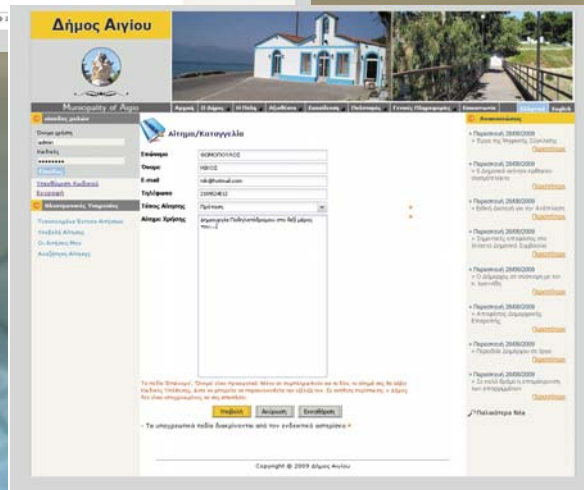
Δήμος Αιγίου

Municipality of Aigio

Αρχική | Ο Δήμος | Η Πόλη | Αξιοθέατα | Εκπαίδευση | Πολιτισμός | Γενικές Πληροφορίες | Επικοινωνία | Ελληνικά | English

Είσοδος μελών

Όνομα χρήστη
admin
Κωδικός
••••••••
Είσοδος

Υπενθύμιση Κωδικού
Εγγραφή

Ηλεκτρονικές Υπηρεσίες

Τυποποιημένα Έντυπα Αιτήσεων
Υποβολή Αίτησης
Οι Αιτήσεις Μου
Αναζήτηση Αίτησης

Αίτημα/Καταγγελία

Επώνυμο | ΘΩΜΟΠΟΥΛΟΣ
Όνομα | ΝΙΚΟΣ
E-mail | nik@hotmail.com
Τηλέφωνο | 26960 4632
Τύπος Αίτησης | Πρόταση
Αίτημα Χρήστη | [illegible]

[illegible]

Υποβολή | Ακύρωση | Επιστροφή

- Τα υποχρεωτικά πεδία διακρίνονται από τον ενδεικτικό αστερίσκο *

Copyright © 2009 Δήμος Αιγίου

Ανακοινώσεις

• Παρασκευή 26/06/2009
- Έργα της Ψηφιακής Σύγκλησης
Περισσότερα

• Παρασκευή 26/06/2009
- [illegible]
Περισσότερα

• Παρασκευή 26/06/2009
- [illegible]
Περισσότερα

• Παρασκευή 26/06/2009
- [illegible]
Περισσότερα

• Παρασκευή 26/06/2009
- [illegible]
Περισσότερα

• Παρασκευή 26/06/2009
- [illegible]
Περισσότερα

• Παρασκευή 26/06/2009
- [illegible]
Περισσότερα

• Παρασκευή 26/06/2009
- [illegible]
Περισσότερα

Παλαιότερα Νέα